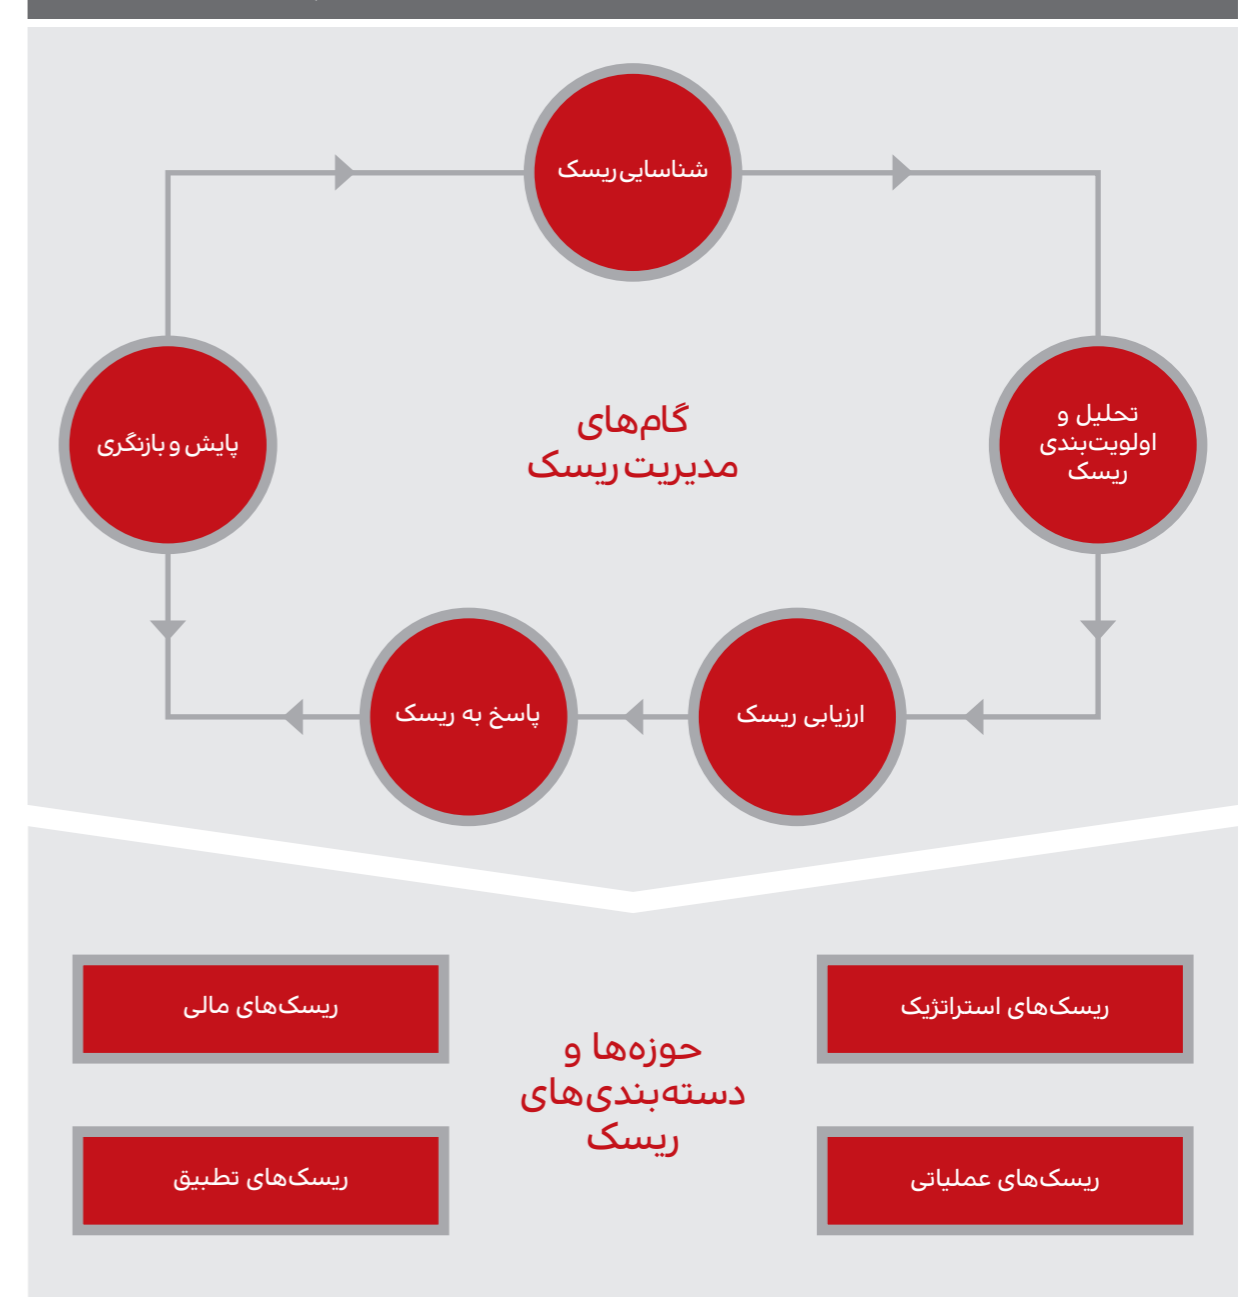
شناسایی ریسک

تحلیل و اولویت‌بندی ریسک

گام‌های مدیریت ریسک

پایش و بازنگری

ارزیابی ریسک

پاسخ به ریسک

ریسک‌های استراتژیک

ریسک‌های مالی

حوزه‌ها و دسته‌بندی‌های ریسک

ریسک‌های عملیاتی

ریسک‌های تطبیق